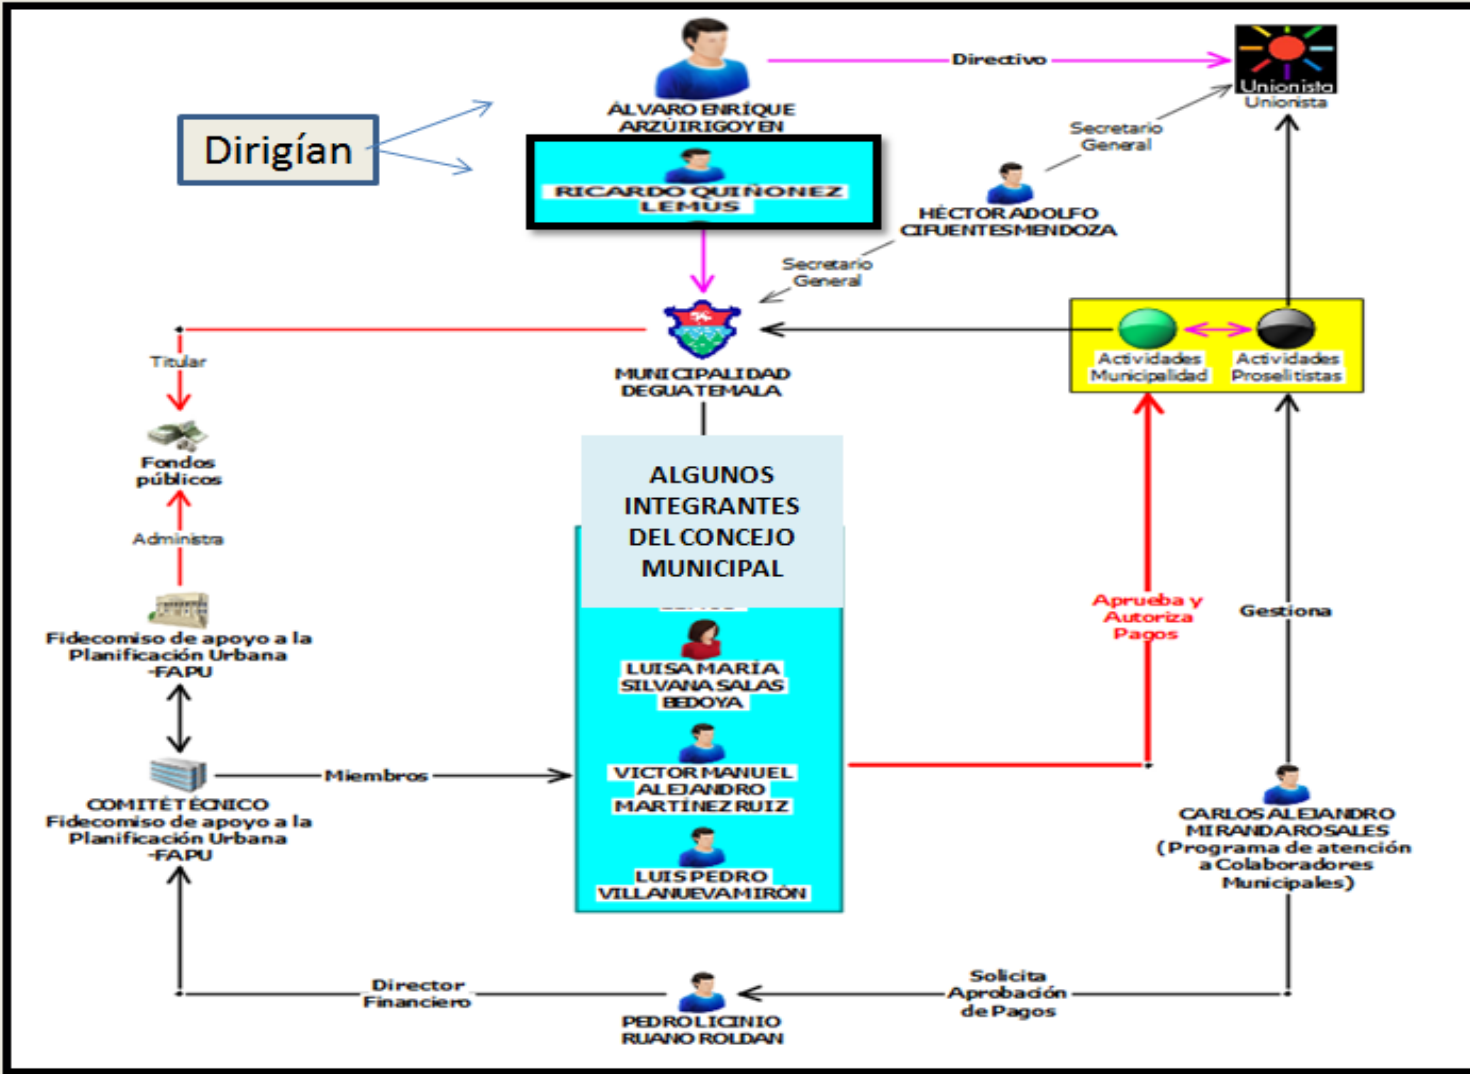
Dirigían

ÁLVARO ENRÍQUE ARZÚIRIGOYEN

RICARDO QUIÑONEZ LEMUS

Directivo

Unionista

Unionista

Secretario General

HÉCTOR ADOLFO CIFUENTES MENDOZA

Secretario General

Titular

MUNICIPALIDAD DE GUATEMALA

Actividades Municipalidad

Actividades Proselitistas

Fondos públicos

Administra

ALGUNOS INTEGRANTES DEL CONCEJO MUNICIPAL

Aprueba y Autoriza Pagos

Gestiona

Fidecomiso de apoyo a la Planificación Urbana -FAPU

LUISA MARÍA SILVANA SALAS BEDOYA

COMITÉ TÉCNICO Fidecomiso de apoyo a la Planificación Urbana -FAPU

Miembros

VICTOR MANUEL ALEJANDRO MARTÍNEZ RUIZ

LUIS PEDRO VILLANUEVA MIRÓN

CARLOS ALEJANDRO MIRANDA ROSALES (Programa de atención a Colaboradores Municipales)

Director Financiero

PEDRO LICINIO RUANO ROLDAN

Solicita Aprobación de Pagos